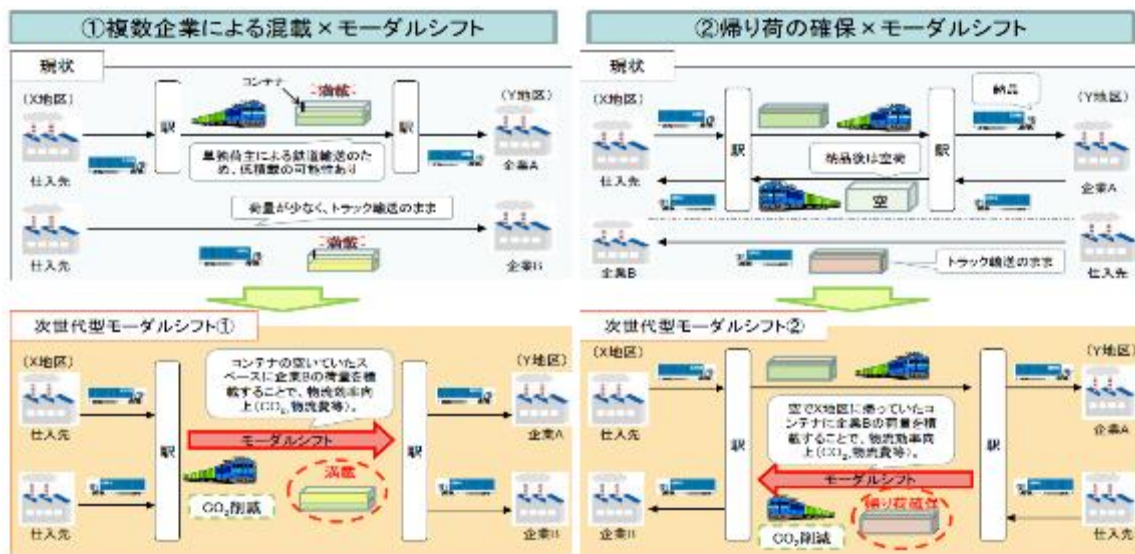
①複数企業による混載×モーダルシフト

現状

(X地区)

コンテナ

-滞載-

駅

駅

(Y地区)

単独荷主による鉄道輸送のため、低積載の可能性あり

仕入先

企業A

荷量が少なく、トラック輸送のまま

-滞載-

仕入先

企業B

次世代型モーダルシフト①

(X地区)

コンテナの空いていたスペースに企業Bの荷量を積載することで、物流効率向上($CO_2$、物流費等)。

(Y地区)

仕入先

駅

モーダルシフト

駅

企業A

満載

$CO_2$削減

仕入先

企業B

②帰り荷の確保×モーダルシフト

現状

(X地区)

納品

(Y地区)

駅

納品後は空荷

駅

仕入先

空

企業A

企業B

トラック輸送のまま

仕入先

次世代型モーダルシフト②

(X地区)

(Y地区)

仕入先

駅

空でX地区に帰っていたコンテナに企業Bの荷量を積載することで、物流効率向上($CO_2$、物流費等)。

駅

企業A

モーダルシフト

帰り荷確保

企業B

$CO_2$削減

仕入先